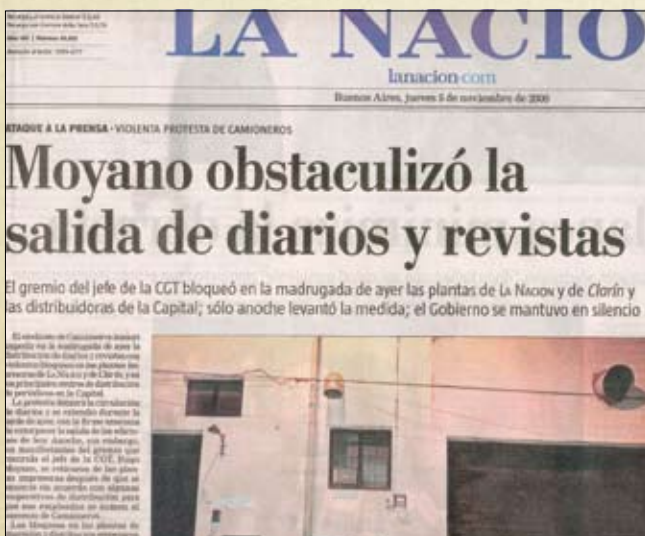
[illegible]

LA NACIO

lanacion.com

Buenos Aires, jueves 5 de noviembre de 2009

ATAQUE A LA PRENSA · VIOLENTA PROTESTA DE CAMIONEROS

Moyano obstaculizó la salida de diarios y revistas

El gremio del jefe de la CGT bloqueó en la madrugada de ayer las plantas de La Nacion y de Clarín y las distribuidoras de la Capital; sólo anoche levantó la medida; el Gobierno se mantuvo en silencio

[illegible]